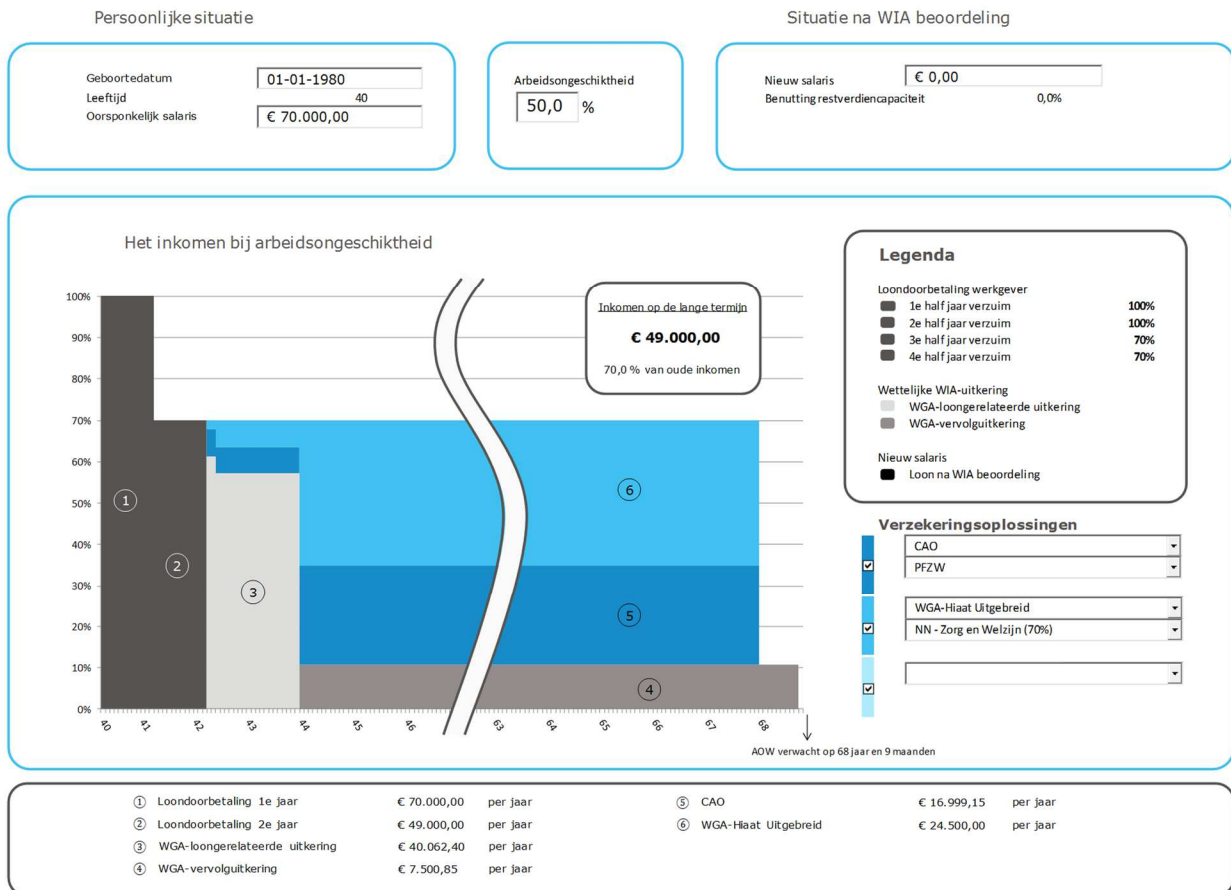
Persoonlijke situatie

Situatie na WIA beoordeling

Geboortedatum 01-01-1980
Leeftijd 40
Oorsponkelijk salaris € 70.000,00

Arbeidsongeschiktheid
50,0 %

Nieuw salaris € 0,00
Benutting restverdiencapaciteit 0,0%

Het inkomen bij arbeidsongeschiktheid

100%
90%
80%
70%
60%
50%
40%
30%
20%
10%
0%

Inkomen op de lange termijn

€ 49.000,00

70,0 % van oude inkomen

① ② ③ ④ ⑤ ⑥

40 41 42 43 44 45 46 63 64 65 66 67 68

AOW verwacht op 68 jaar en 9 maanden

Legenda

Loondoorbetaling werkgever
1e half jaar verzuim 100%
2e half jaar verzuim 100%
3e half jaar verzuim 70%
4e half jaar verzuim 70%

Wettelijke WIA-uitkering
WGA-loongerelateerde uitkering
WGA-vervolguitkering

Nieuw salaris
Loon na WIA beoordeling

Verzekeringsoplossingen

CAO
PFZW

WGA-Hiaat Uitgebreid
NN - Zorg en Welzijn (70%)

① Loondoorbetaling 1e jaar € 70.000,00 per jaar
② Loondoorbetaling 2e jaar € 49.000,00 per jaar
③ WGA-loongerelateerde uitkering € 40.062,40 per jaar
④ WGA-vervolguitkering € 7.500,85 per jaar

⑤ CAO € 16.999,15 per jaar
⑥ WGA-Hiaat Uitgebreid € 24.500,00 per jaar